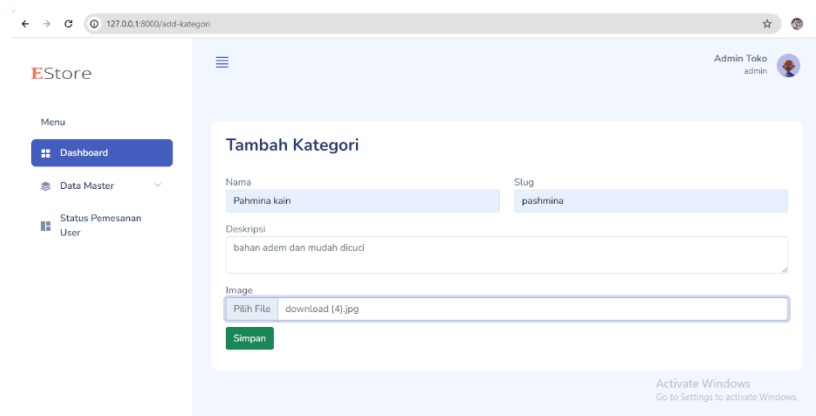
127.0.0.1:8000/add-kategori

EStore

Admin Toko
admin

Menu

Dashboard

Data Master

Status Pemesanan User

Tambah Kategori

Nama
Pahmina kain

Slug
pashmina

Deskripsi
bahan adem dan mudah dicuci

Image
Pilih File download (4).jpg

Simpan

Activate Windows
Go to Settings to activate Windows.